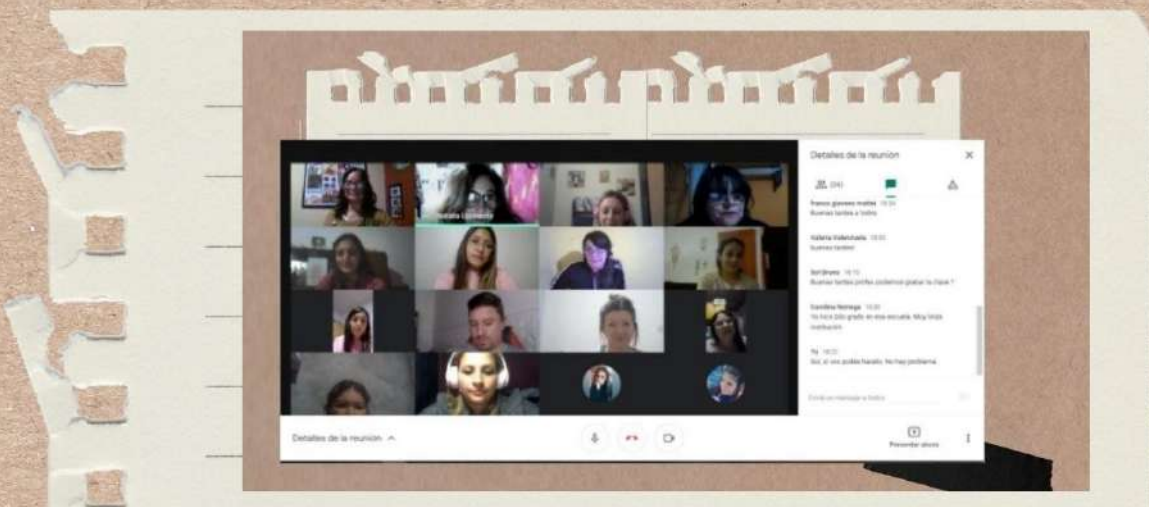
Detalles de la reunión

(24)

Franco giovanni mattei 16:34
Buenas tardes a todos

Valeria Valenzuela 16:35
buenas tardes

Sol Bruno 16:15
Buenas tardes profes podemos grabar la clase ?

Candela Noriega 16:30
Yo hice 2do grado en esa escuela. Muy linda institución

Tú 16:33
Sol, sí vos podés hacerlo. No hay problema

Envía un mensaje a todos

Detalles de la reunión

Presentar ahora